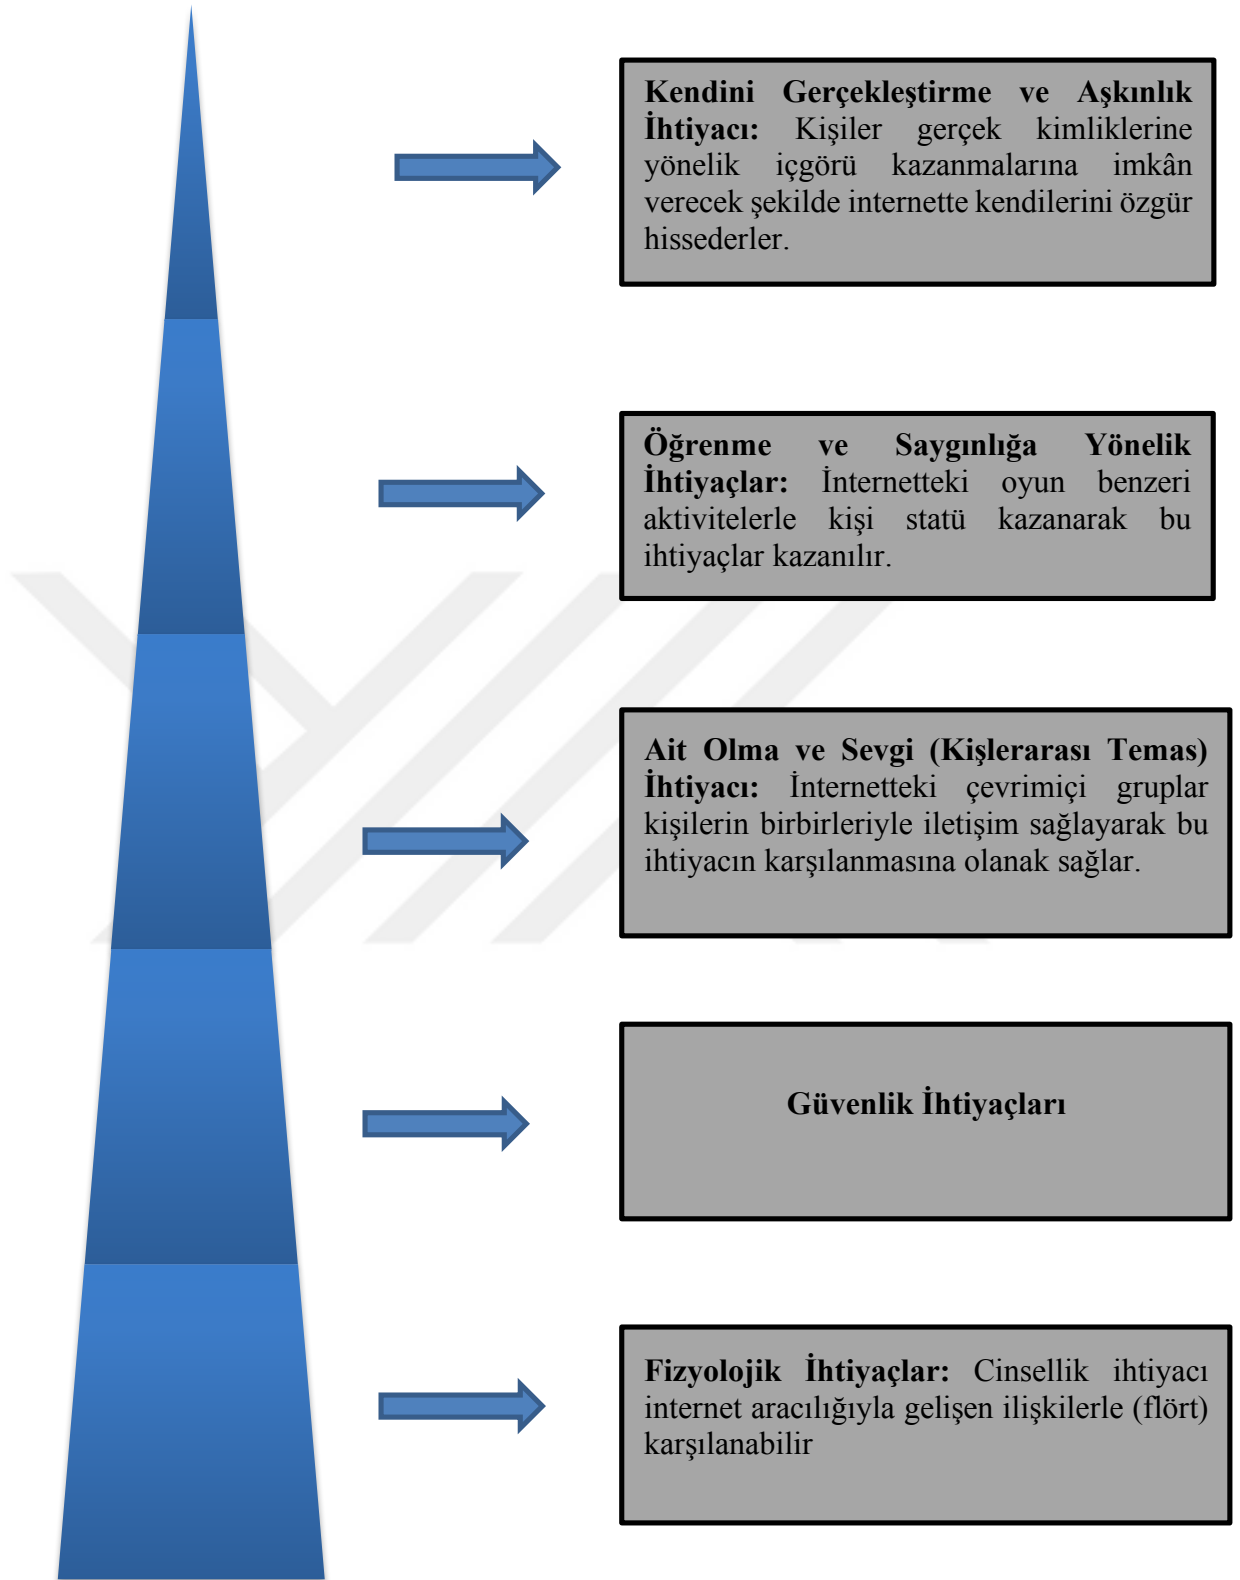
**Kendini Gerçekleştirme ve Aşkınlık İhtiyacı:** Kişiler gerçek kimliklerine yönelik içgörü kazanmalarına imkân verecek şekilde internette kendilerini özgür hissederler.

**Öğrenme ve Saygınlığa Yönelik İhtiyaçlar:** İnternetteki oyun benzeri aktivitelerle kişi statü kazanarak bu ihtiyaçlar kazanılır.

**Ait Olma ve Sevgi (Kişlerarası Temas) İhtiyacı:** İnternetteki çevrimiçi gruplar kişilerin birbirleriyle iletişim sağlayarak bu ihtiyacın karşılanmasına olanak sağlar.

**Güvenlik İhtiyaçları**

**Fizyolojik İhtiyaçlar:** Cinsellik ihtiyacı internet aracılığıyla gelişen ilişkilerle (flört) karşılanabilir